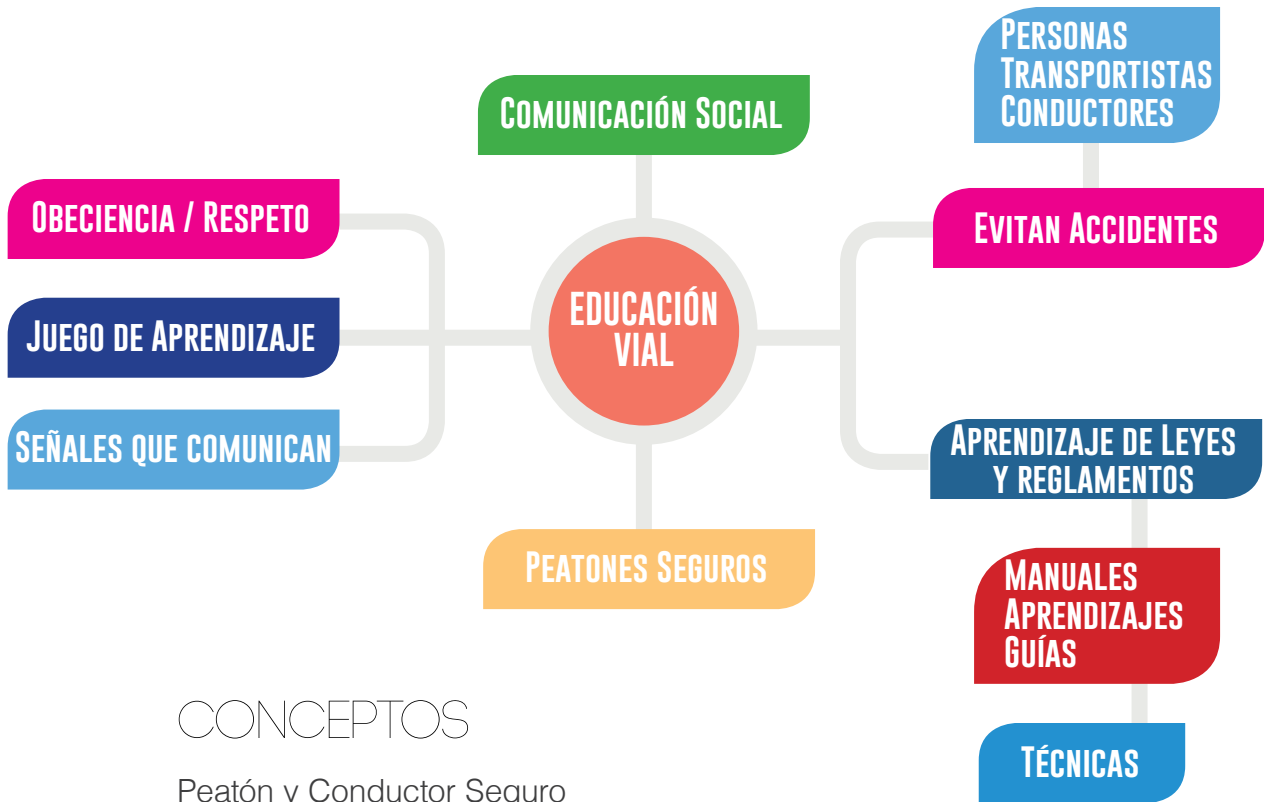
EDUCACIÓN VIAL

COMUNICACIÓN SOCIAL

OBECIENCIA / RESPETO

JUEGO DE APRENDIZAJE

SEÑALES QUE COMUNICAN

PEATONES SEGUROS

PERSONAS
TRANSPORTISTAS
CONDUCTORES

EVITAN ACCIDENTES

APRENDIZAJE DE LEYES Y REGLAMENTOS

MANUALES
APRENDIZAJES
GUÍAS

TÉCNICAS

CONCEPTOS

Peatón y Conductor Seguro